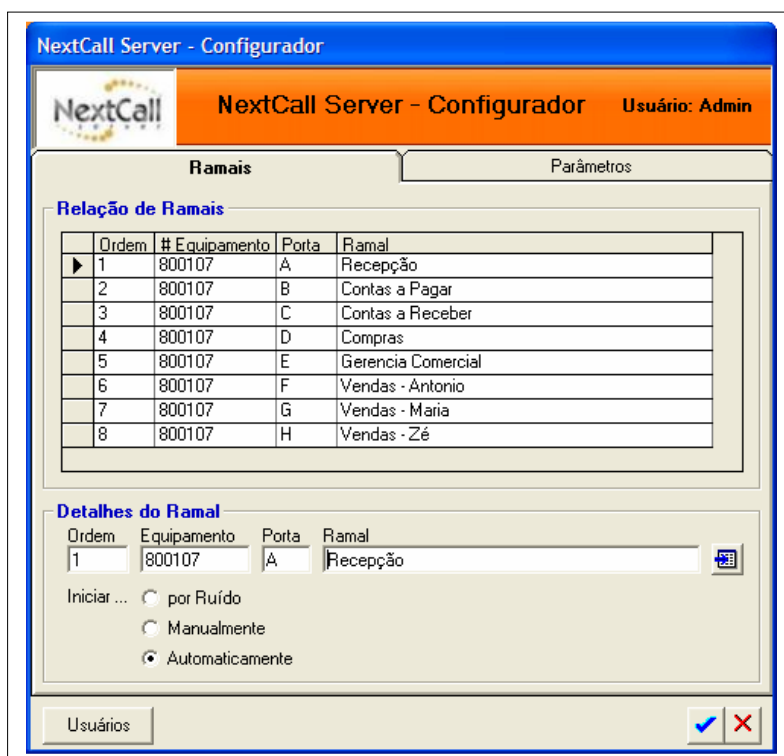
NextCall Server - Configurador

NextCall

NextCall Server - Configurador

Usuário: Admin

Ramais

Parâmetros

Relação de Ramais

| Ordem | # Equipamento | Porta | Ramal |
|---|---|---|---|
| 1 | 800107 | A | Recepção |
| 2 | 800107 | B | Contas a Pagar |
| 3 | 800107 | C | Contas a Receber |
| 4 | 800107 | D | Compras |
| 5 | 800107 | E | Gerencia Comercial |
| 6 | 800107 | F | Vendas - Antonio |
| 7 | 800107 | G | Vendas - Maria |
| 8 | 800107 | H | Vendas - Zé |

Detalhes do Ramal

Ordem
1

Equipamento
800107

Porta
A

Ramal
Recepção

Iniciar ...

por Ruído

Manualmente

Automaticamente

Usuários